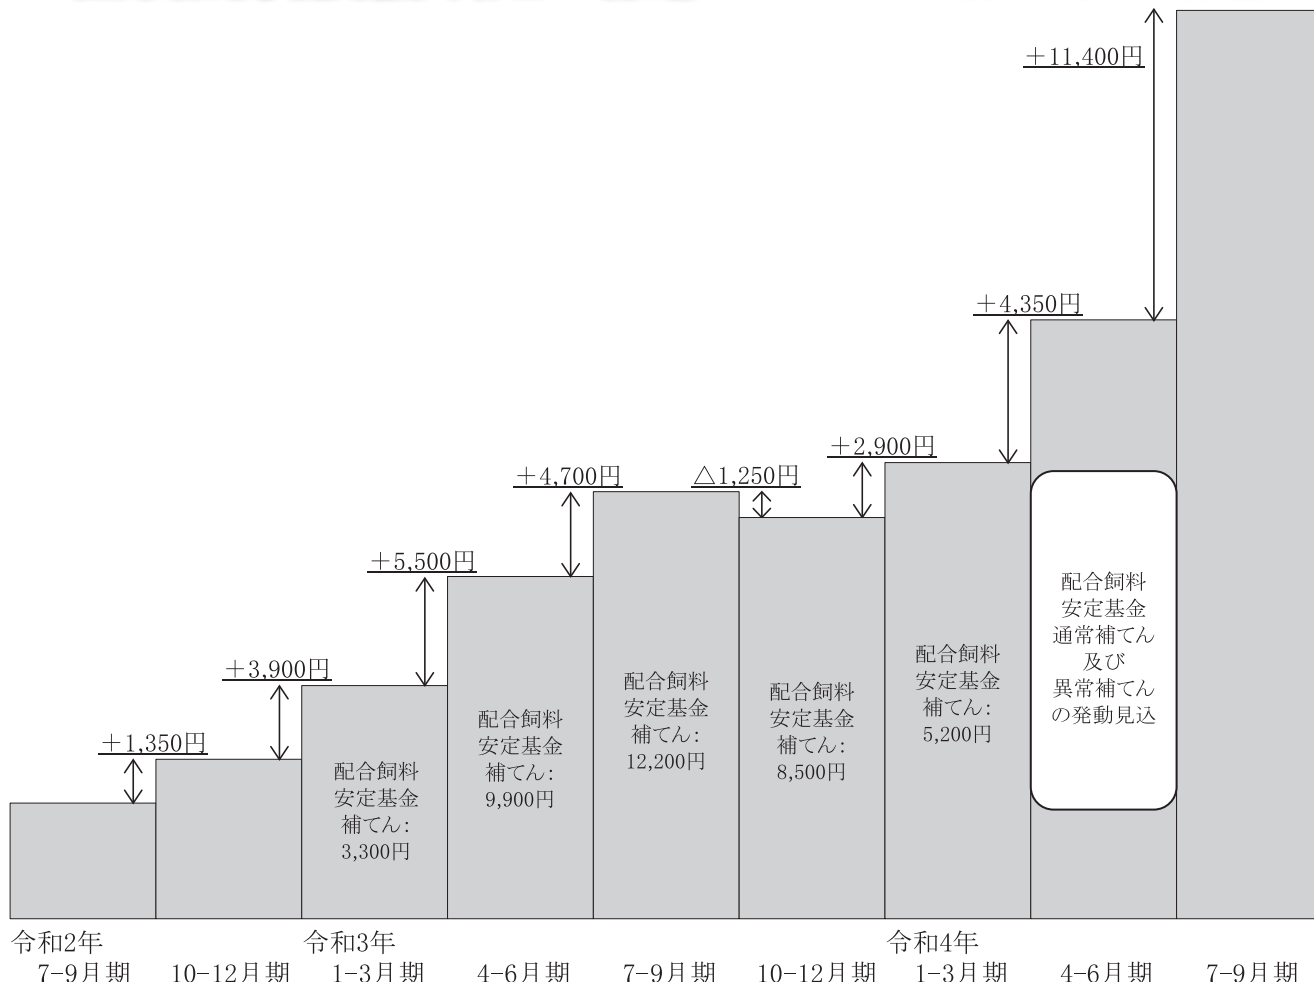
＋11,400円

＋4,350円

＋2,900円

＋4,700円

△1,250円

＋5,500円

＋3,900円

＋1,350円

配合飼料安定基金補てん：3,300円

配合飼料安定基金補てん：9,900円

配合飼料安定基金補てん：12,200円

配合飼料安定基金補てん：8,500円

配合飼料安定基金補てん：5,200円

配合飼料安定基金通常補てん及び異常補てんの発動見込

令和2年 7-9月期

10-12月期

令和3年 1-3月期

4-6月期

7-9月期

10-12月期

令和4年 1-3月期

4-6月期

7-9月期